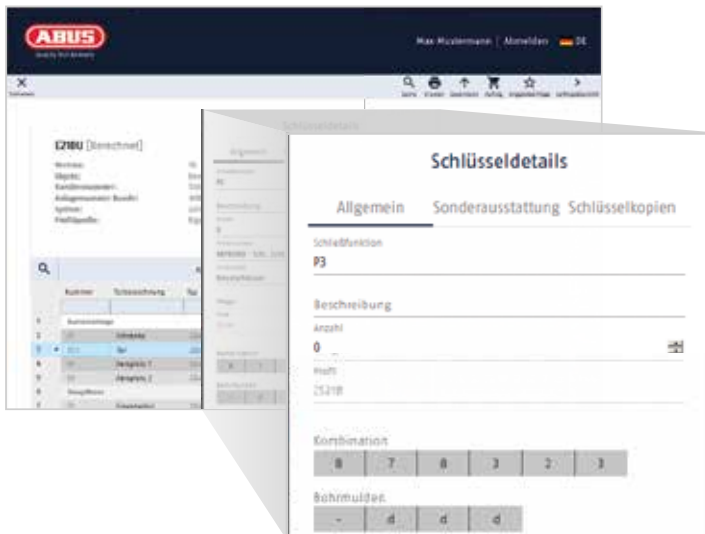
ABUS

Max Mustermann | Abmelden DE

Schließen

E21BU [berechnet]

Schlüsseldetails

Allgemein Sonderausstattung Schlüsselkopien

Schließfunktion
P3

Beschreibung

Anzahl
0

Profil
2521B

Kombination

| 8 | 7 | 8 | 3 | 2 | 3 |
|---|---|---|---|---|---|

Bohrmulden

| - | d | d | d |
|---|---|---|---|